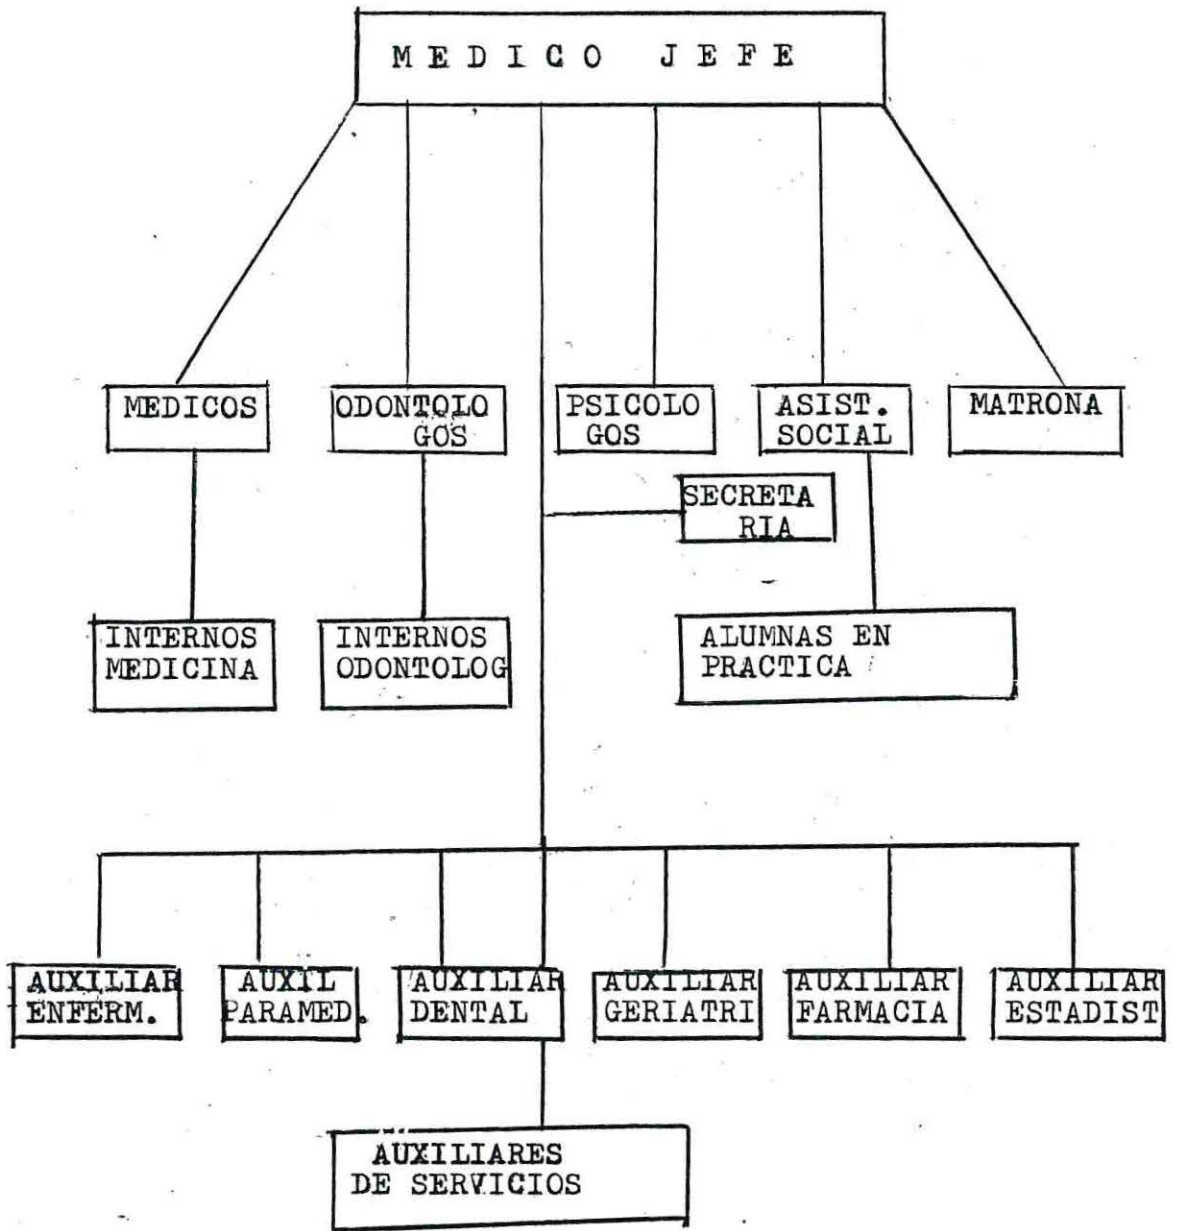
MEDICO JEFE

MEDICOS

ODONTOLOGOS

PSICOLOGOS

ASIST. SOCIAL

MATRONA

SECRETARIA

INTERNOS MEDICINA

INTERNOS ODONTOLOG

ALUMNAS EN PRACTICA

AUXILIAR ENFERM.

AUXIL PARAMED.

AUXILIAR DENTAL

AUXILIAR GERIATRI

AUXILIAR FARMACIA

AUXILIAR ESTADIST

AUXILIARES DE SERVICIOS